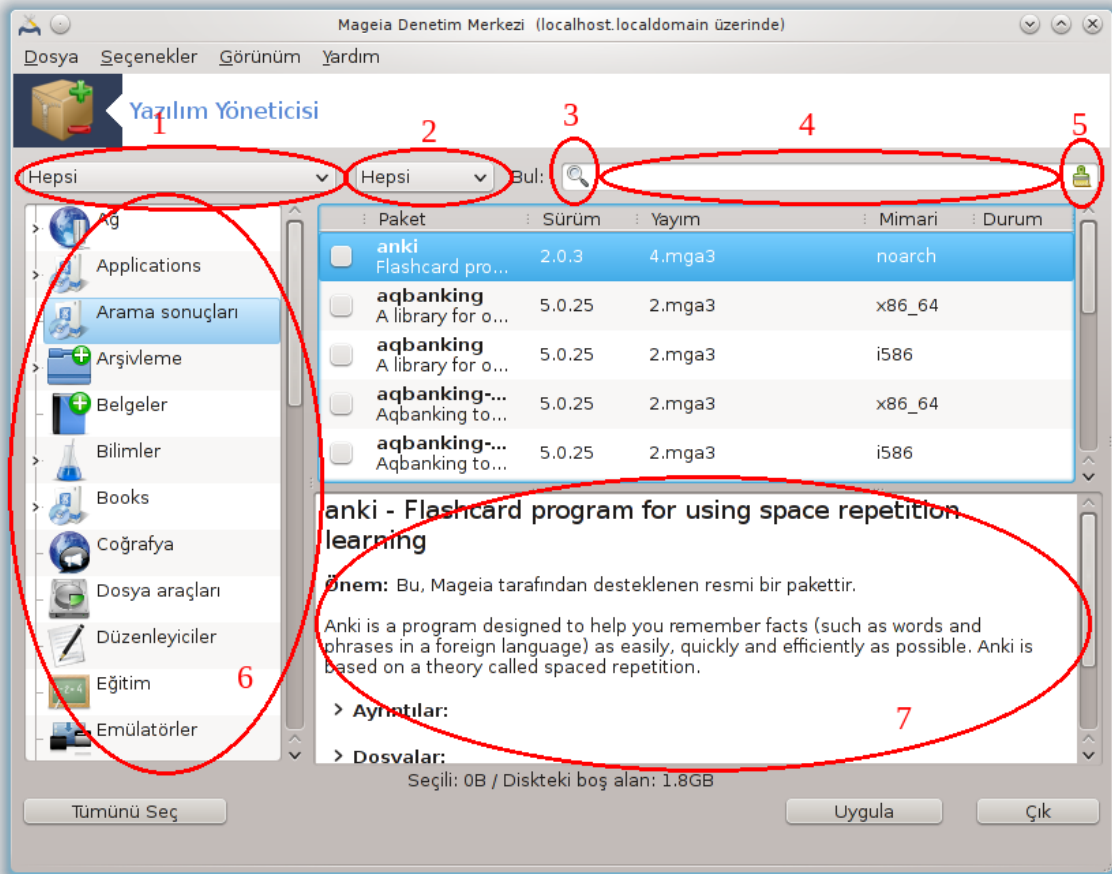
Mageia Denetim Merkezi (localhost.localdomain üzerinde)

Dosya Seçenekler Görünüm Yardım

Yazılım Yöneticisi

1 2 3 4 5

Hepsi

Hepsi

Bul:

Ağ
Applications
Arama sonuçları
Arşivleme
Belgeler
Bilimler
Books
Coğrafya
Dosya araçları
Düzenleyiciler
Eğitim
Emülatörler

6

| | Paket | Sürüm | Yayım | Mimari | Durum |
|---|---|---|---|---|---|
| | anki Flashcard pro... | 2.0.3 | 4.mga3 | noarch | |
| | aqbanking A library for o... | 5.0.25 | 2.mga3 | x86_64 | |
| | aqbanking A library for o... | 5.0.25 | 2.mga3 | i586 | |
| | aqbanking-... Aqbanking to... | 5.0.25 | 2.mga3 | x86_64 | |
| | aqbanking-... Aqbanking to... | 5.0.25 | 2.mga3 | i586 | |

anki - Flashcard program for using space repetition learning

Önem: Bu, Mageia tarafından desteklenen resmi bir pakettir.

Anki is a program designed to help you remember facts (such as words and phrases in a foreign language) as easily, quickly and efficiently as possible. Anki is based on a theory called spaced repetition.

> Ayrıntılar:

> Dosyalar:

7

Seçili: 0B / Diskteki boş alan: 1.8GB

Tümünü Seç

Uygula

Çık